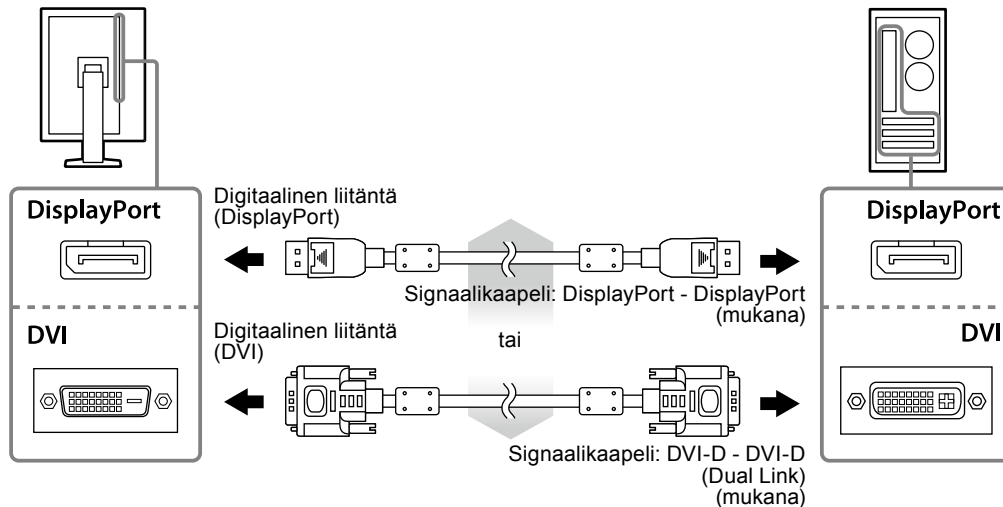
DisplayPort

DVI

Digitaalinen liitäntä (DisplayPort)

Signaalikaapeli: DisplayPort - DisplayPort (mukana)

tai

Digitaalinen liitäntä (DVI)

Signaalikaapeli: DVI-D - DVI-D (Dual Link) (mukana)

DisplayPort

DVI